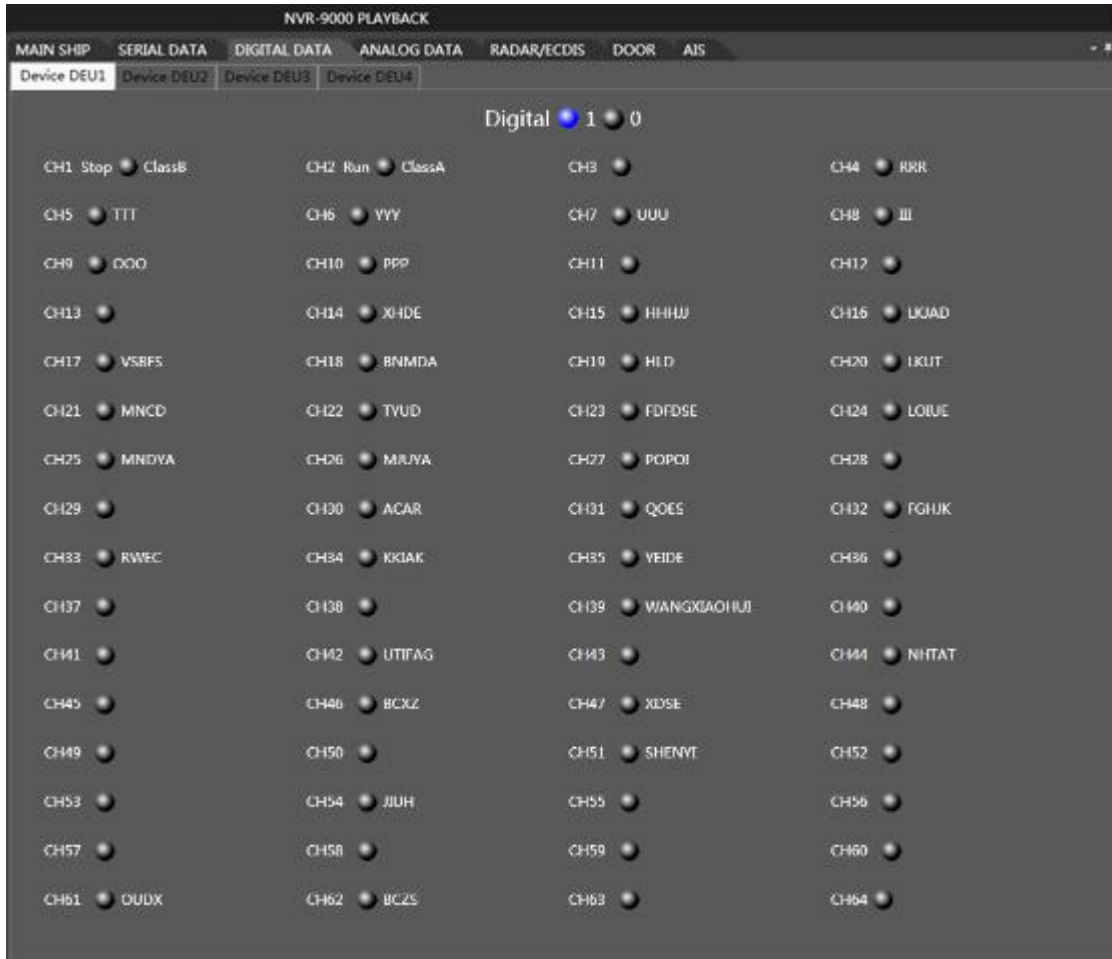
NVR-9000 PLAYBACK

MAIN SHIP SERIAL DATA DIGITAL DATA ANALOG DATA RADAR/ECDIS DOOR AIS

Device DEU1 Device DEU2 Device DEU3 Device DEU4

Digital 1 0

| | | | |
|---|---|---|---|
| CH1 Stop ClassB | CH2 Run ClassA | CH3 | CH4 RRR |
| CH5 TTT | CH6 YYY | CH7 UUU | CH8 III |
| CH9 OOO | CH10 PPP | CH11 | CH12 |
| CH13 | CH14 XHDE | CH15 HHHJJ | CH16 LKJAD |
| CH17 VSBFS | CH18 BNMDA | CH19 HLD | CH20 LKUT |
| CH21 MNCD | CH22 TYUD | CH23 FDFDSE | CH24 LOIUE |
| CH25 MNDYA | CH26 MJUYA | CH27 POPOI | CH28 |
| CH29 | CH30 ACAR | CH31 QOES | CH32 FGHJK |
| CH33 RWEC | CH34 KKIAK | CH35 YEIDE | CH36 |
| CH37 | CH38 | CH39 WANGXIAOHUI | CH40 |
| CH41 | CH42 UTIFAG | CH43 | CH44 NHTAT |
| CH45 | CH46 BCXZ | CH47 XDSE | CH48 |
| CH49 | CH50 | CH51 SHENYI | CH52 |
| CH53 | CH54 JJUH | CH55 | CH56 |
| CH57 | CH58 | CH59 | CH60 |
| CH61 OUDX | CH62 BCZS | CH63 | CH64 |